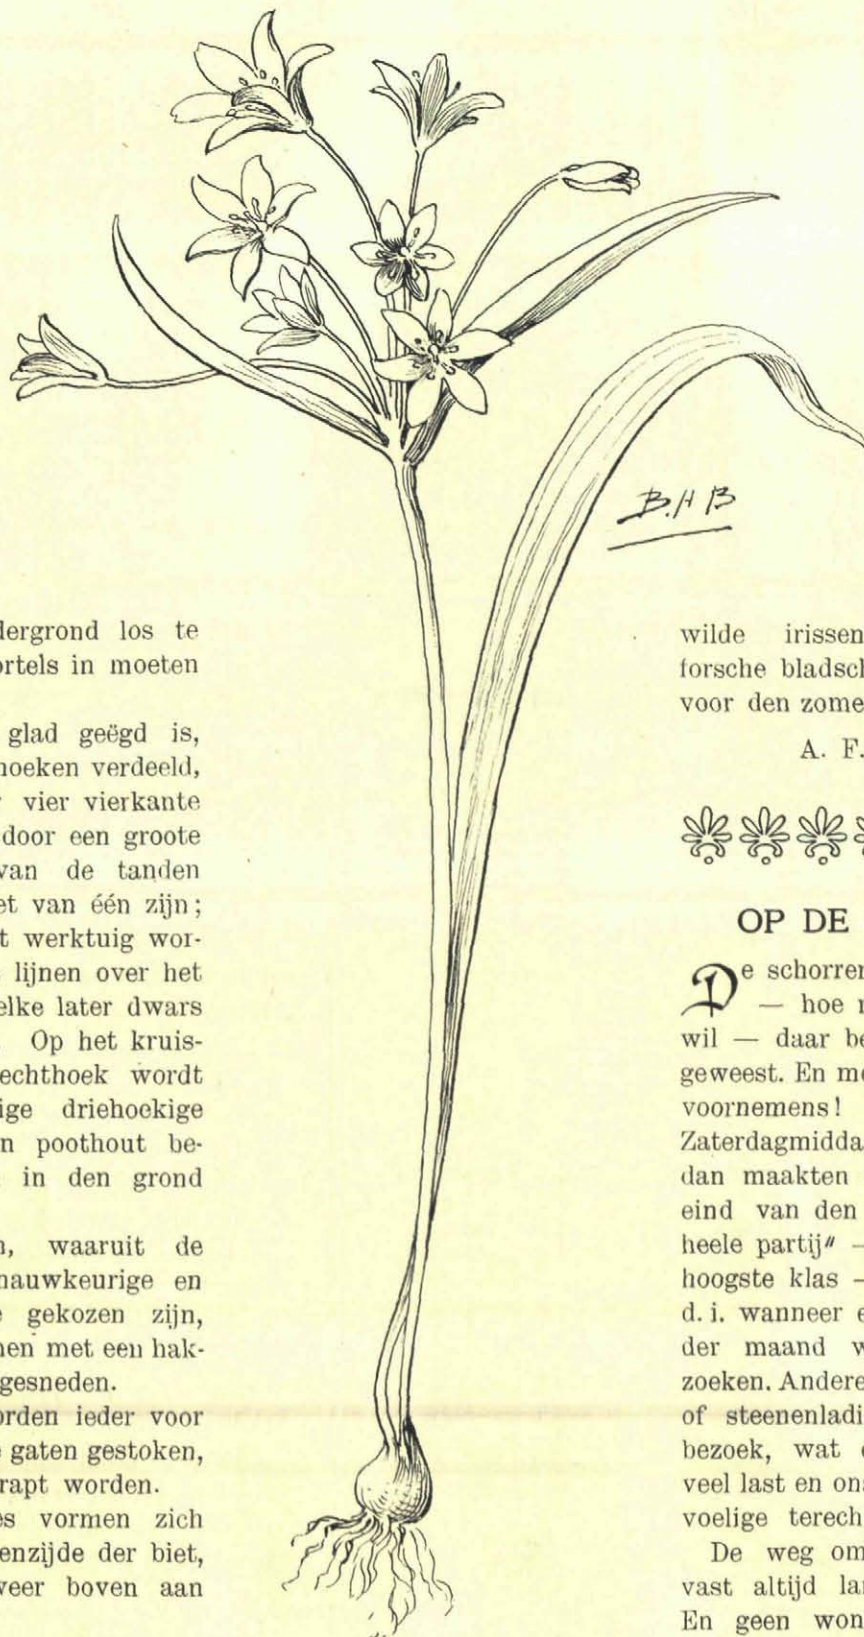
B.H.B.

lergrond los te rtels in moeten

glad geëgd is, hoeken verdeeld, vier vierkante door een groote van de tanden et van één zijn; t werktuig wor- lijnen over het elke later dwars Op het kruis- echthoek wordt ige driehoekige n poothout be- in den grond

1, waaruit de nauwkeurige en gekozen zijn, nen met een hak- gesneden.

orden ieder voor gaten gestoken, rapt worden.

es vormen zich enzijde der biet, weer boven aan

wilde irissen forsche bladsch voor den zome

A. F.

OP DE

De schorren — hoe wil — daar be geweest. En me voornemens! Zaterdagmidda dan maakten eind van den heele partij" hoogste klas d. i. wanneer der maand v zoeken. Andere of steenenladi bezoek, wat veel last en on voelige terech

De weg om vast altijd la En geen won